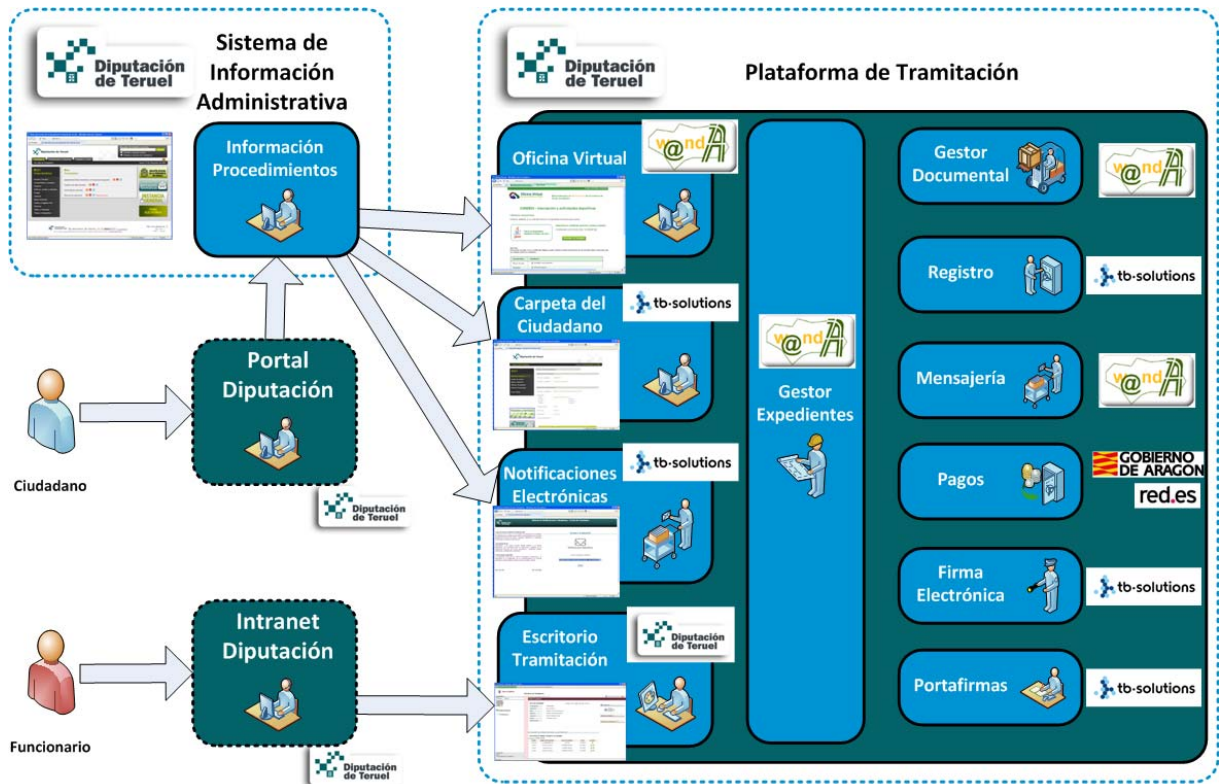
Diputación de Teruel

Sistema de Información Administrativa

Información Procedimientos

Diputación de Teruel

Plataforma de Tramitación

Oficina Virtual

w@ndA

Carpeta del Ciudadano

tb·solutions

Notificaciones Electrónicas

tb·solutions

Escritorio Tramitación

Diputación de Teruel

w@ndA

Gestor Expedientes

Gestor Documental

w@ndA

Registro

tb·solutions

Mensajería

w@ndA

Pagos

GOBIERNO DE ARAGON

red.es

Firma Electrónica

tb·solutions

Portafirmas

tb·solutions

Portal Diputación

Diputación de Teruel

Ciudadano

Intranet Diputación

Diputación de Teruel

Funcionario